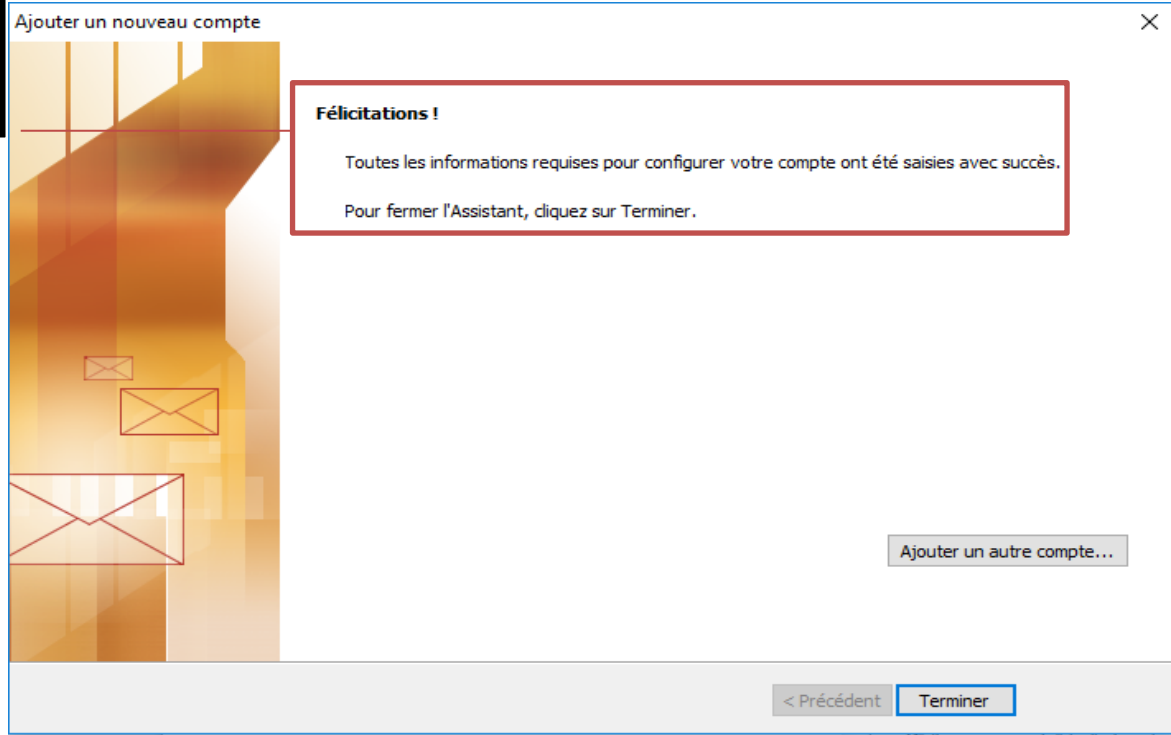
Ajouter un nouveau compte

Félicitations !

Toutes les informations requises pour configurer votre compte ont été saisies avec succès.

Pour fermer l'Assistant, cliquez sur Terminer.

Ajouter un autre compte...

< Précédent

Terminer